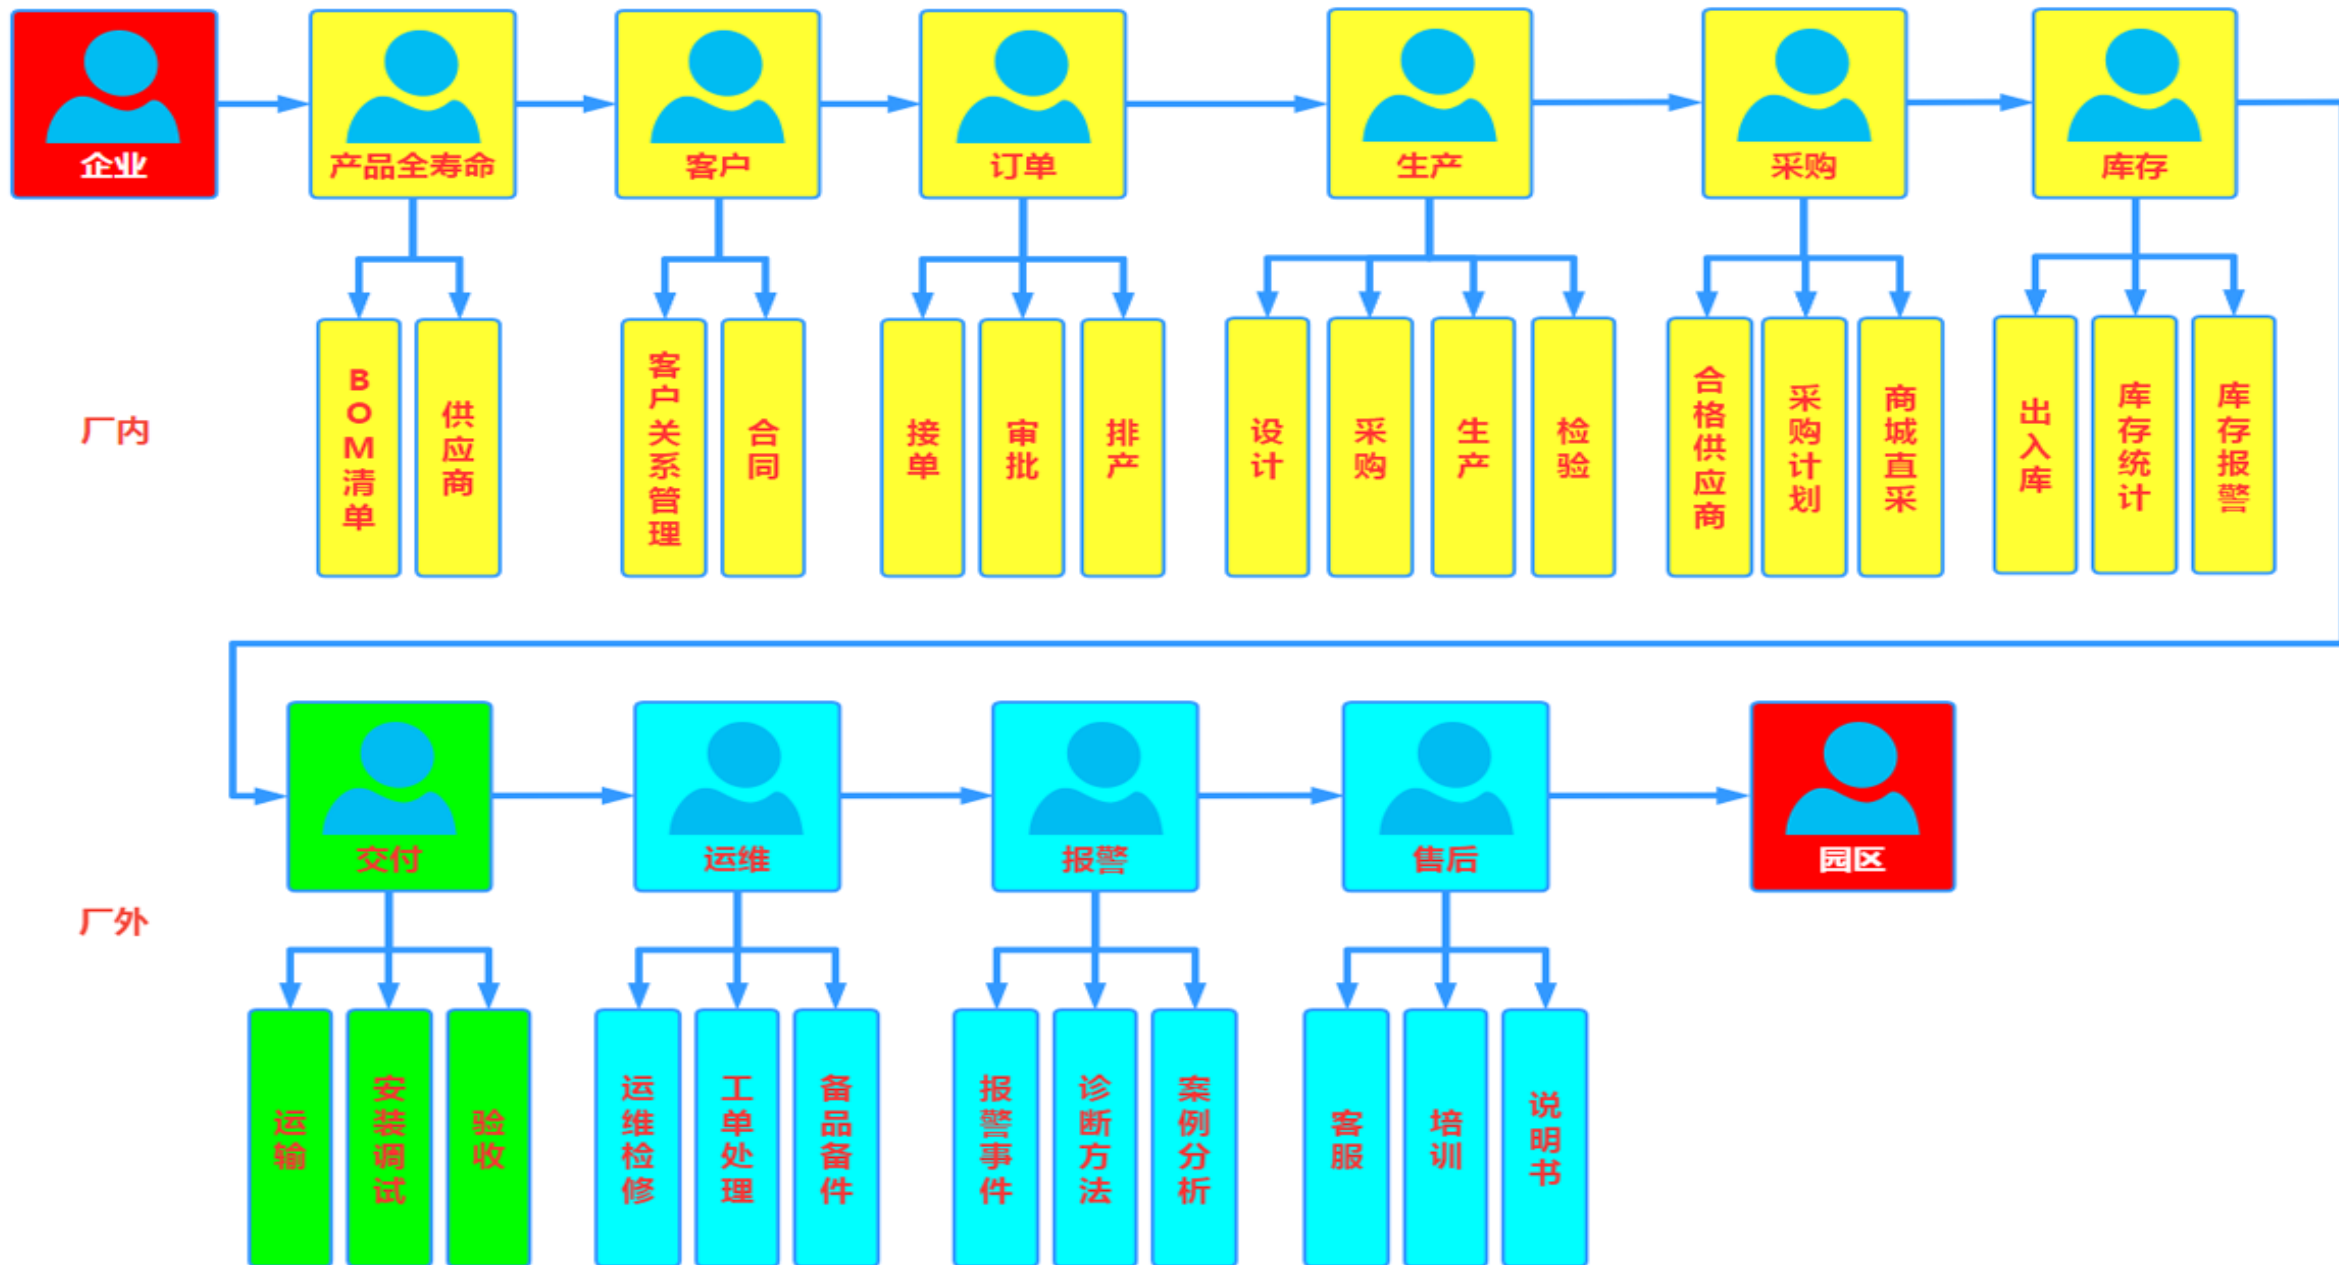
企业
产品全寿命
客户
订单
生产
采购
库存

厂内

BOM清单
供应商
客户关系管理
合同
接单
审批
排产
设计
采购
生产
检验
合格供应商
采购计划
商城直采
出入库
库存统计
库存报警

交付
运维
报警
售后
园区

厂外

运输
安装调试
验收
运维检修
工单处理
备品备件
报警事件
诊断方法
案例分析
客服
培训
说明书